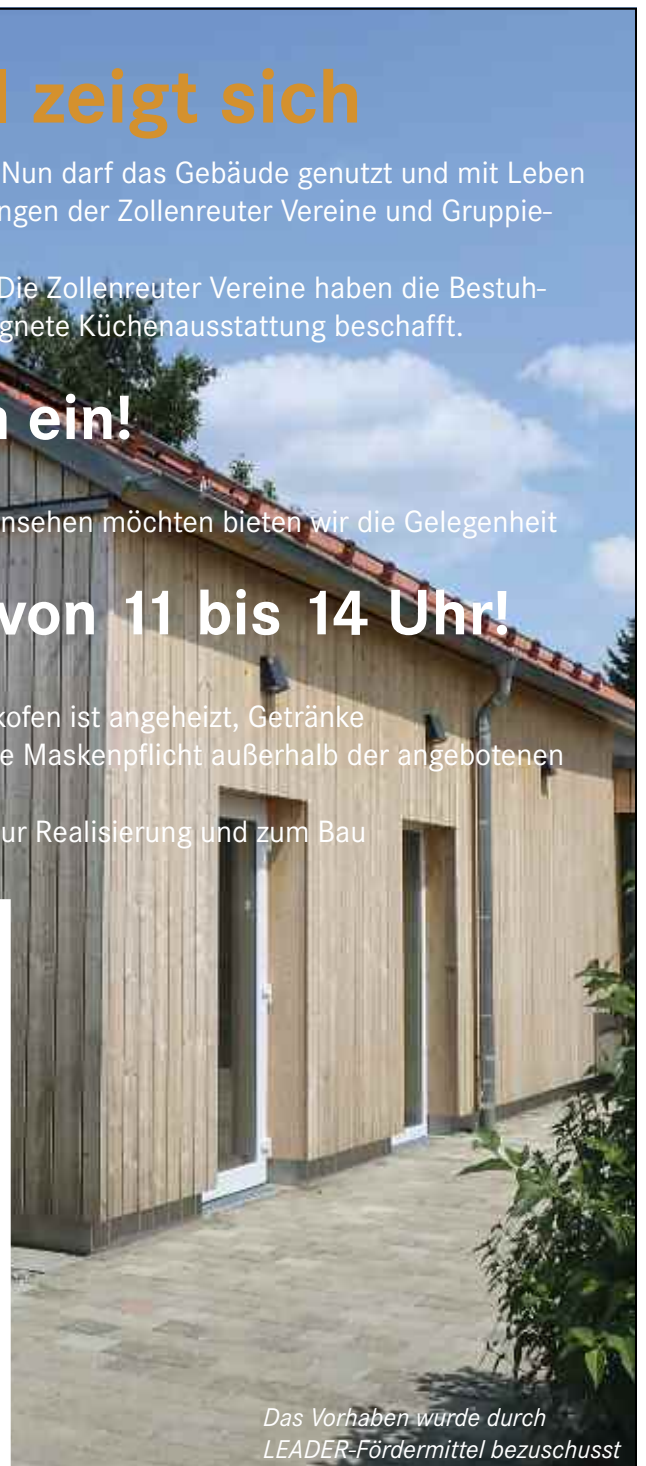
l zeigt sich

Nun darf das Gebäude genutzt und mit Leben ngen der Zollenreuter Vereine und Gruppie-

Die Zollenreuter Vereine haben die Bestuh- gnete Küchenausstattung beschafft.

n ein!

nsehen möchten bieten wir die Gelegenheit

von 11 bis 14 Uhr!

kofen ist angeheizt, Getränke e Maskenpflicht außerhalb der angebotenen

ur Realisierung und zum Bau

Das Vorhaben wurde durch LEADER-Fördermittel bezuschusst